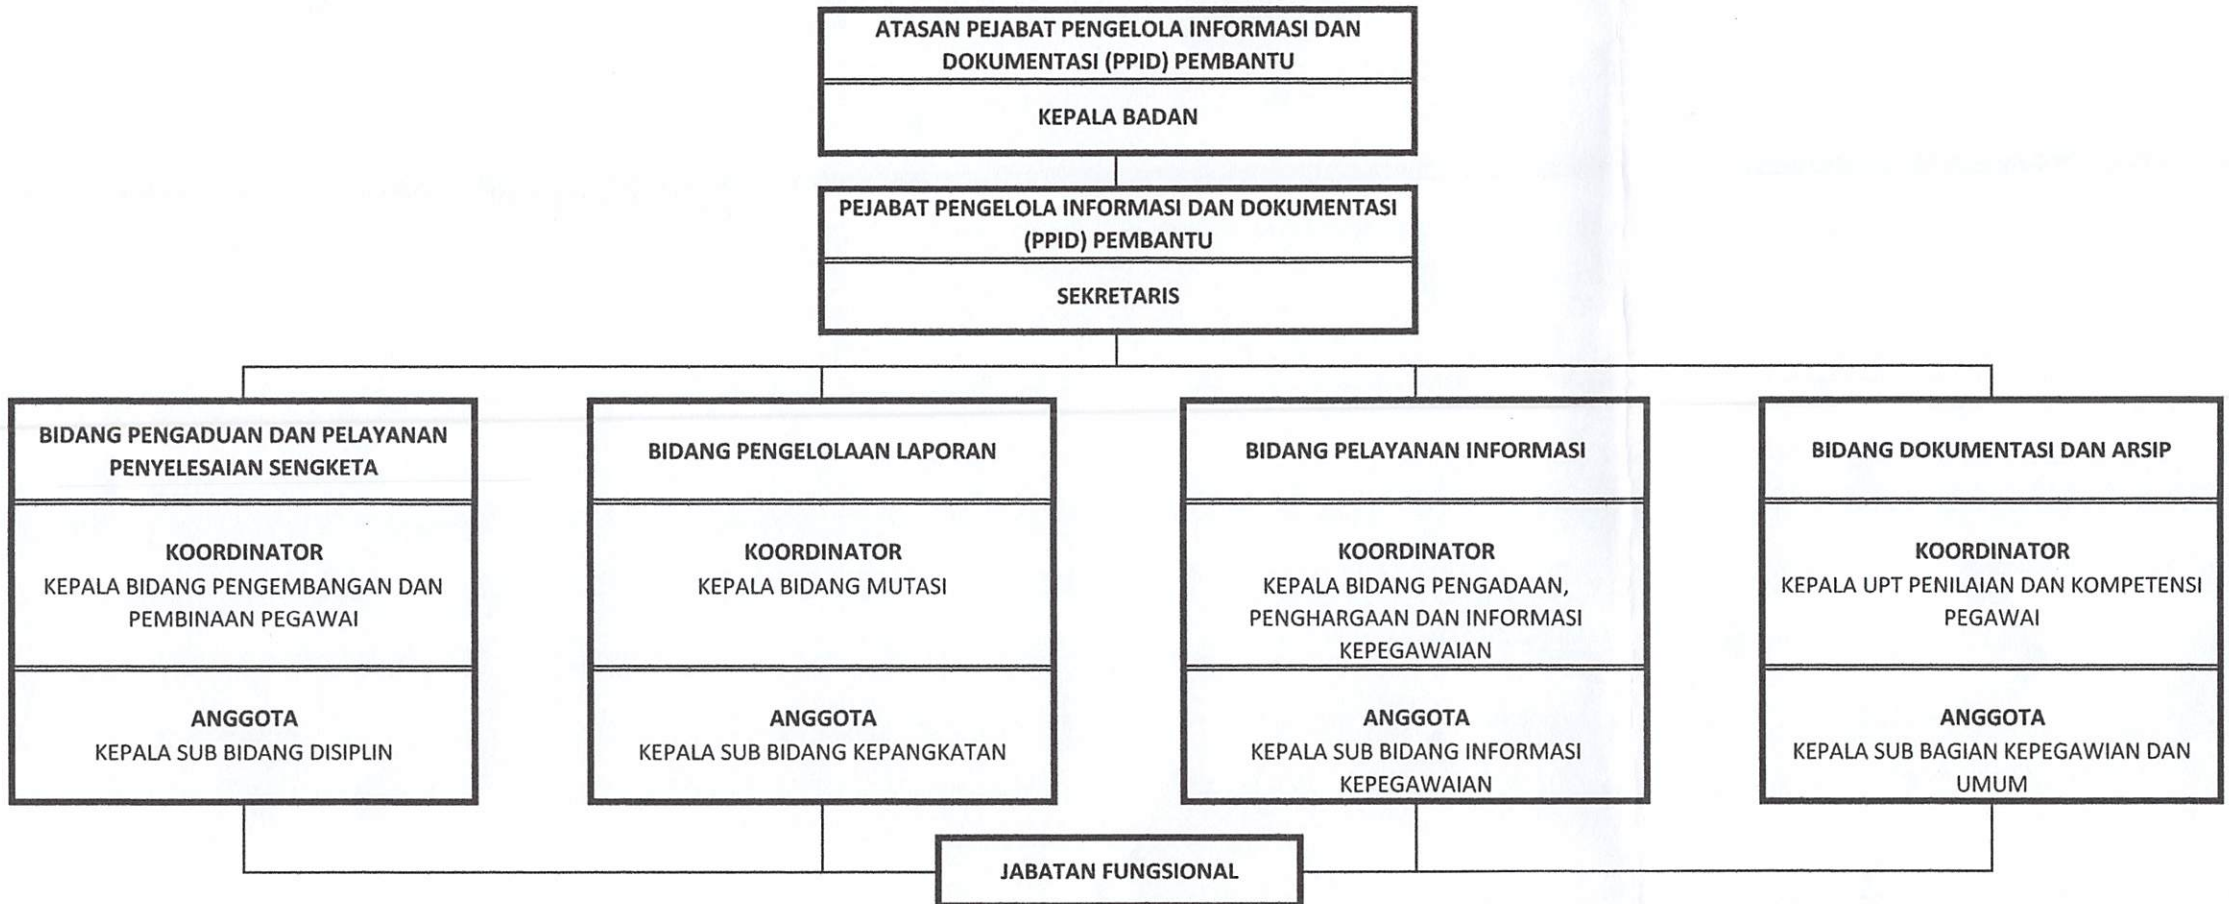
ATASAN PEJABAT PENGELOLA INFORMASI DAN DOKUMENTASI (PPID) PEMBANTU

KEPALA BADAN

PEJABAT PENGELOLA INFORMASI DAN DOKUMENTASI (PPID) PEMBANTU

SEKRETARIS

BIDANG PENGADUAN DAN PELAYANAN PENYELESAIAN SENGKETA

KOORDINATOR
KEPALA BIDANG PENGEMBANGAN DAN PEMBINAAN PEGAWAI

ANGGOTA
KEPALA SUB BIDANG DISIPLIN

BIDANG PENGELOLAAN LAPORAN

KOORDINATOR
KEPALA BIDANG MUTASI

ANGGOTA
KEPALA SUB BIDANG KEPANGKATAN

BIDANG PELAYANAN INFORMASI

KOORDINATOR
KEPALA BIDANG PENGADAAN, PENGHARGAAN DAN INFORMASI KEPEGAWAIAN

ANGGOTA
KEPALA SUB BIDANG INFORMASI KEPEGAWAIAN

BIDANG DOKUMENTASI DAN ARSIP

KOORDINATOR
KEPALA UPT PENILAIAN DAN KOMPETENSI PEGAWAI

ANGGOTA
KEPALA SUB BAGIAN KEPEGAWIAN DAN UMUM

JABATAN FUNGSIONAL